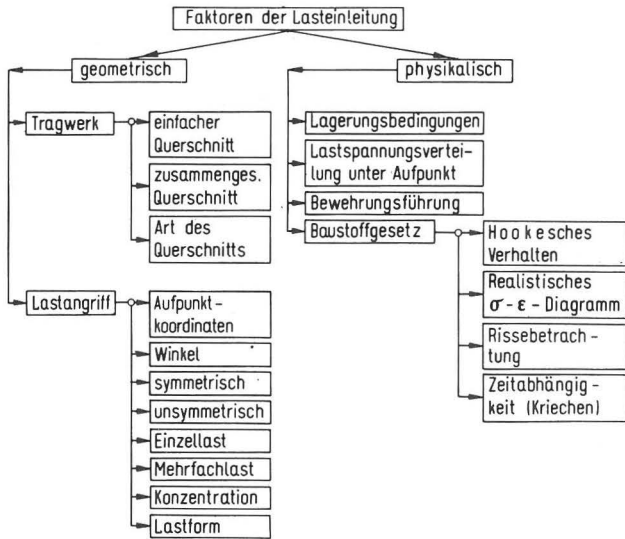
Faktoren der Lasteinleitung

geometrisch

Tragwerk

einfacher Querschnitt

zusammenges. Querschnitt

Art des Querschnitts

Lastangriff

Aufpunkt-koordinaten

Winkel

symmetrisch

unsymmetrisch

Einzellast

Mehrfachlast

Konzentration

Lastform

physikalisch

Lagerungsbedingungen

Lastspannungsverteilung unter Aufpunkt

Bewehrungsführung

Baustoffgesetz

Hookesches Verhalten

Realistisches $\sigma$ - $\varepsilon$ - Diagramm

Rissebetrachtung

Zeitabhängigkeit (Kriechen)